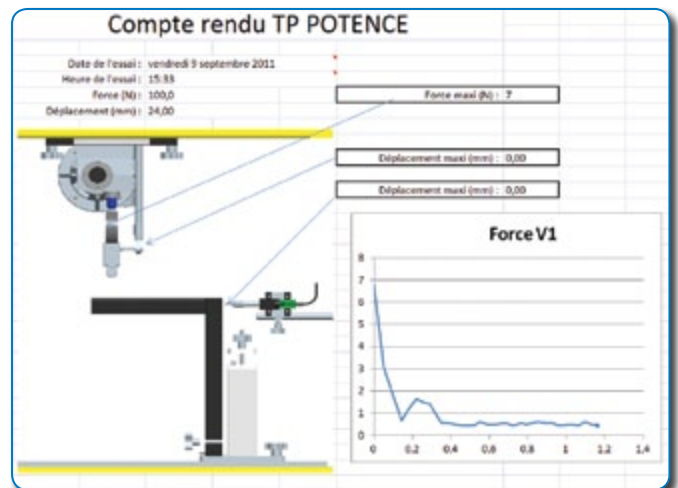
Compte rendu TP POTENCE

Date de l'essai : vendredi 9 septembre 2011
Heure de l'essai : 15:33
Force (N) : 100,0
Déplacement (mm) : 24,00

Force maxi (N) : 7

Déplacement maxi (mm) : 0,00

Déplacement maxi (mm) : 0,00

Force V1

8
7
6
5
4
3
2
1
0
0 0,2 0,4 0,6 0,8 1 1,2 1,4